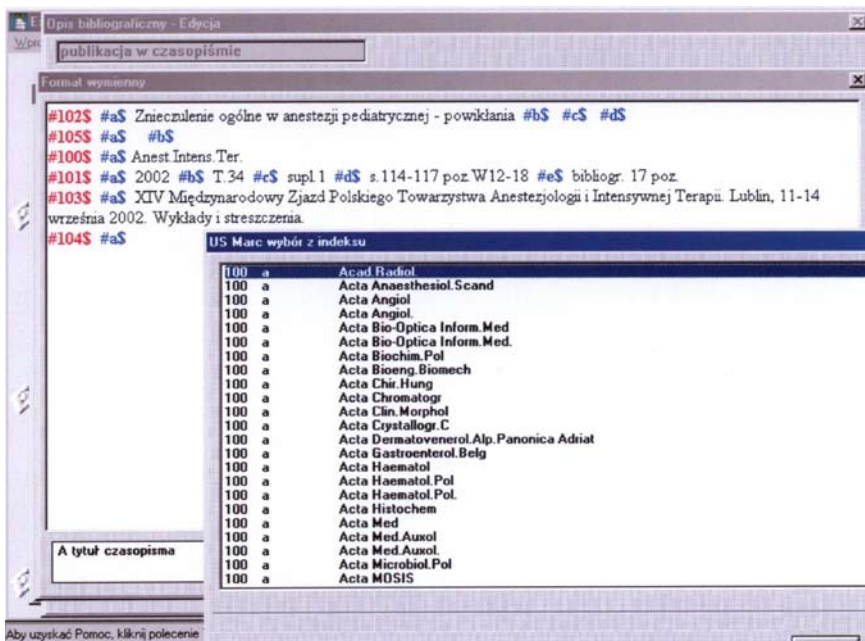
Opis bibliograficzny - Edycja

publikacja w czasopiśmie

Format wymienny

#102$ #a$ Zniecznlenie ogólne w anestezji pediatrycznej - powikłania #b$ #c$ #d$
#105$ #a$ #b$
#100$ #a$ Anest.Intens.Ter.
#101$ #a$ 2002 #b$ T.34 #c$ supl.1 #d$ s.114-117 poz.W12-18 #e$ bibliogr. 17 poz.
#103$ #a$ XIV Międzynarodowy Zjazd Polskiego Towarzystwa Anestezjologii i Intensywnej Terapii. Lublin, 11-14 września 2002. Wykłady i streszczenia.
#104$ #a$

US Marc wybór z indeksu

| | | |
|---|---|---|
| 100 | a | Acad.Radiol. |
| 100 | a | Acta Anaesthesiol.Scand |
| 100 | a | Acta Angiol |
| 100 | a | Acta Angiol. |
| 100 | a | Acta Bio-Optica Inform.Med |
| 100 | a | Acta Bio-Optica Inform.Med. |
| 100 | a | Acta Biochim.Pol |
| 100 | a | Acta Bioeng.Biomech |
| 100 | a | Acta Chir.Hung |
| 100 | a | Acta Chromatogr |
| 100 | a | Acta Clin.Morphol |
| 100 | a | Acta Crystallogr.C |
| 100 | a | Acta Dermatovenerol.Alp.Panonica Adriat |
| 100 | a | Acta Gastroenterol.Belg |
| 100 | a | Acta Haematol |
| 100 | a | Acta Haematol.Pol |
| 100 | a | Acta Haematol.Pol. |
| 100 | a | Acta Histochem |
| 100 | a | Acta Med |
| 100 | a | Acta Med.Auxol |
| 100 | a | Acta Med.Auxol. |
| 100 | a | Acta Microbiol.Pol |
| 100 | a | Acta MOSIS |

A tytuł czasopisma

Aby uzyskać Pomoc, kliknij polecenie